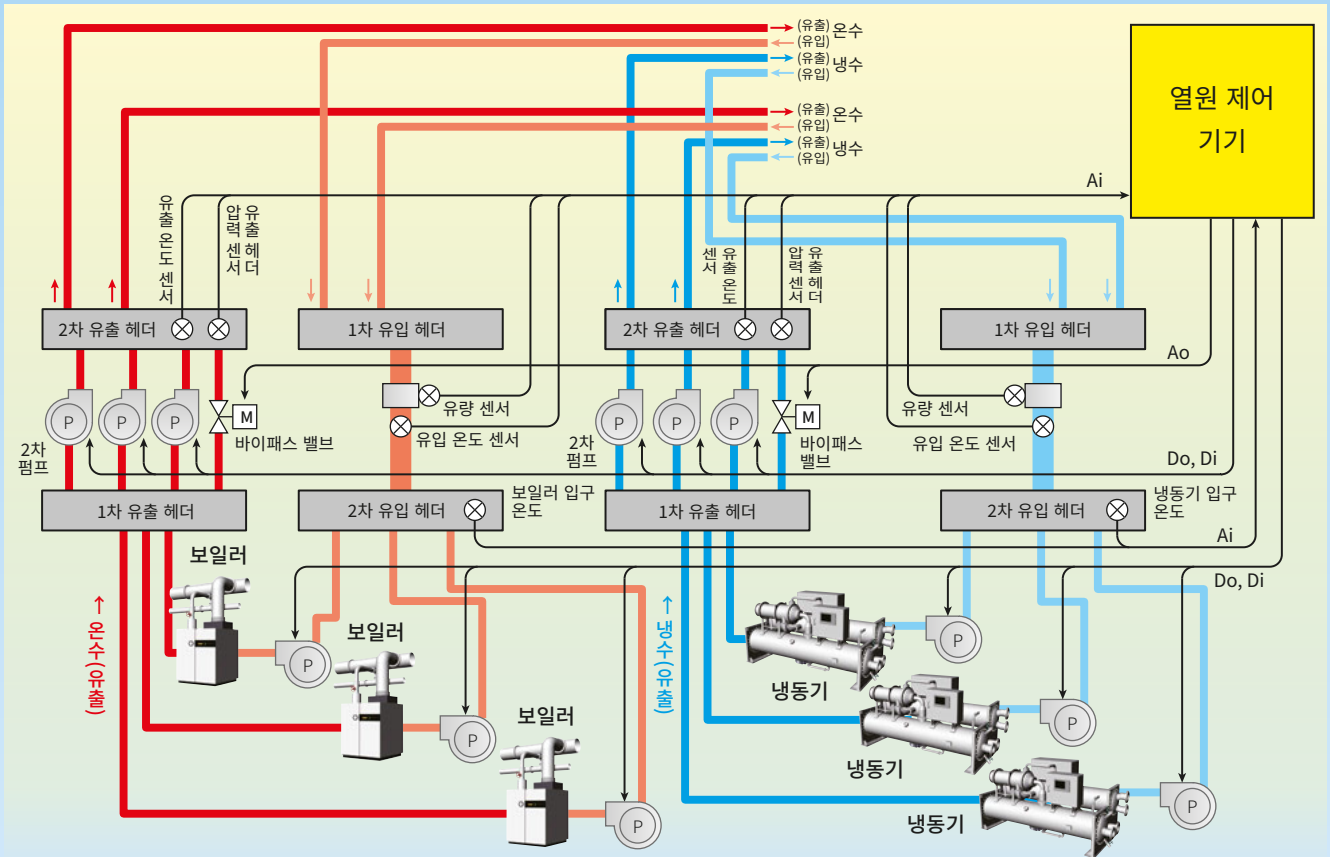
(유출) 온수
(유입)
(유출) 냉수
(유입)
(유출) 온수
(유입)
(유출) 냉수
(유입)

열원 제어 기기

Ai

유출 온도 센서
압력 센서
유출 헤더

센서 유출 온도
압력 센서 유출 헤더

2차 유출 헤더
1차 유입 헤더
2차 유출 헤더
1차 유입 헤더

Ao

P P P
M
2차 펌프
바이패스 밸브
유량 센서
유입 온도 센서

P P P
M
2차 펌프
바이패스 밸브
유량 센서
유입 온도 센서

Do, Di

1차 유출 헤더
2차 유입 헤더
보일러 입구 온도
1차 유출 헤더
2차 유입 헤더
냉동기 입구 온도

Ai
Do, Di

보일러
보일러
보일러
↑ 온수(유출)
↑ 냉수(유출)
P
P
P
냉동기
냉동기
냉동기
P
P
P